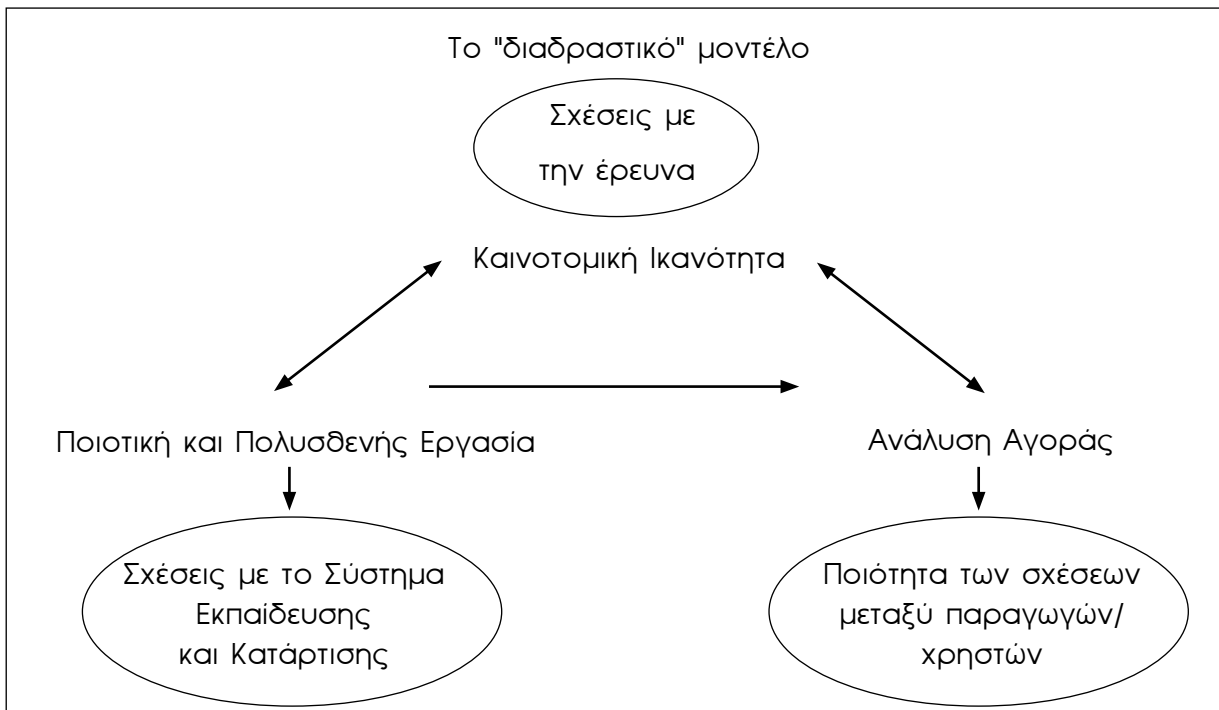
Το "διαδραστικό" μοντέλο

Σχέσεις με την έρευνα

Καινοτομική Ικανότητα

Ποιοτική και Πολυσθενής Εργασία

Ανάλυση Αγοράς

Σχέσεις με το Σύστημα Εκπαίδευσης και Κατάρτισης

Ποιότητα των σχέσεων μεταξύ παραγωγών/ χρηστών